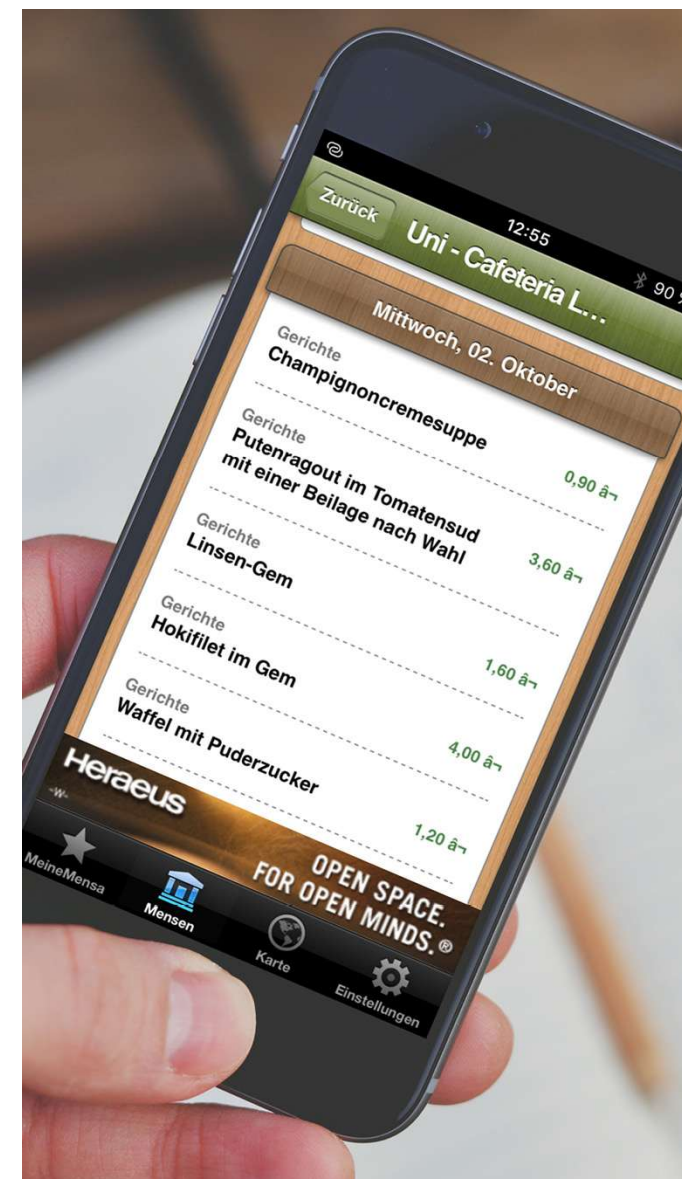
12:55

90

Zurück

Uni - Cafeteria L...

Mittwoch, 02. Oktober

Gerichte
Champignoncremesuppe

0,90 â¬

Gerichte
Putenragout im Tomatensud mit einer Beilage nach Wahl

3,60 â¬

Gerichte
Linsen-Gem

1,60 â¬

Gerichte
Hokifilet im Gem

4,00 â¬

Gerichte
Waffel mit Puderzucker

1,20 â¬

Heraeus

OPEN SPACE. FOR OPEN MINDS.®

MeineMensa

Mensen

Karte

Einstellungen